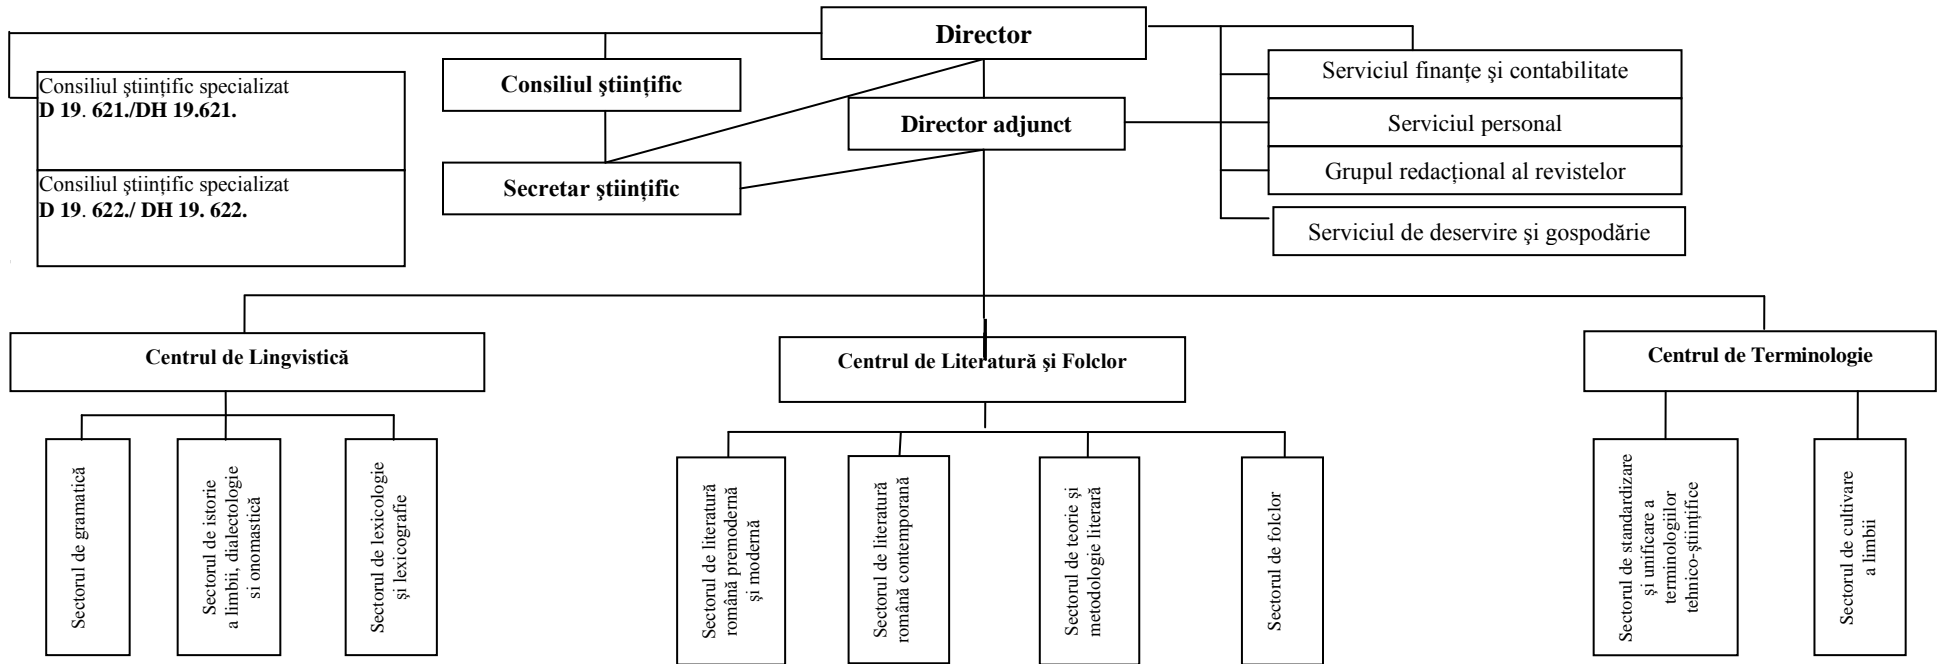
Director

Consiliul științific specializat
**D 19. 621./DH 19.621.**

Consiliul științific specializat
**D 19. 622./ DH 19. 622.**

Consiliul științific

Secretar științific

Director adjunct

Serviciul finanțe și contabilitate

Serviciul personal

Grupul redacțional al revistelor

Serviciul de deservire și gospodărie

Centrul de Lingvistică

Sectorul de gramatică

Sectorul de istorie a limbii, dialectologie și onomastică

Sectorul de lexicologie și lexicografie

Centrul de Literatură și Folclor

Sectorul de literatură română premodernă și modernă

Sectorul de literatură română contemporană

Sectorul de teorie și metodologie literară

Sectorul de folclor

Centrul de Terminologie

Sectorul de standardizare și unificare a terminologiilor tehnico-științifice

Sectorul de cultivare a limbii